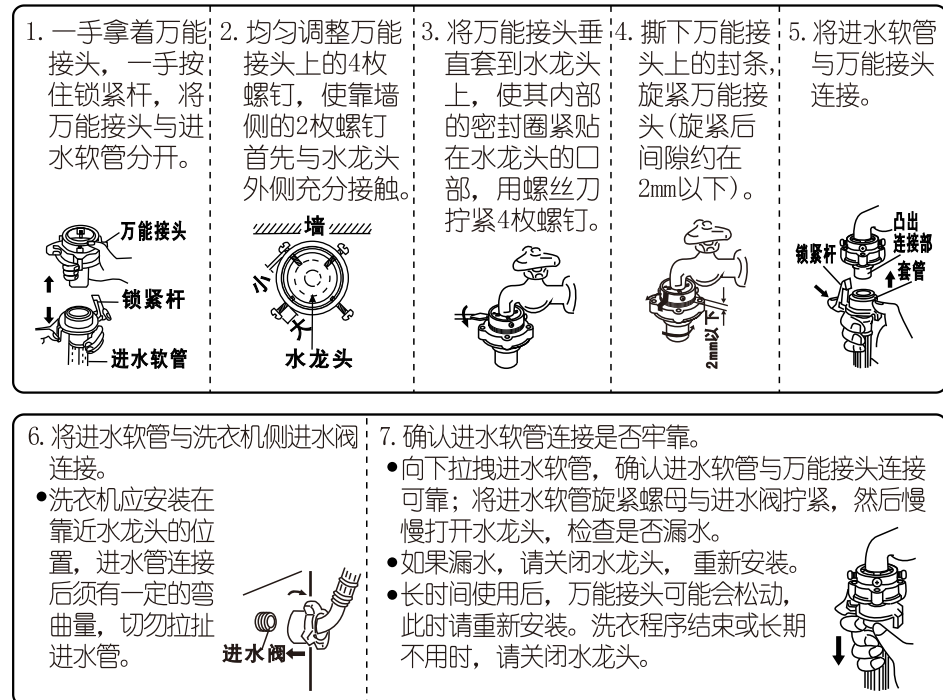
1. 一手拿着万能接头，一手按住锁紧杆，将万能接头与进水软管分开。

万能接头

锁紧杆

进水软管

2. 均匀调整万能接头上的4枚螺钉，使靠墙侧的2枚螺钉首先与水龙头外侧充分接触。

墙

小

大

水龙头

3. 将万能接头垂直套到水龙头上，使其内部的密封圈紧贴在水龙头的口部，用螺丝刀拧紧4枚螺钉。

4. 撕下万能接头上的封条，旋紧万能接头(旋紧后间隙约在2mm以下)。

2mm以下

5. 将进水软管与万能接头连接。

凸出连接部

锁紧杆

套管

6. 将进水软管与洗衣机侧进水阀连接。
•洗衣机应安装在靠近水龙头的位置，进水管连接后须有一定的弯曲量，切勿拉扯进水管。

进水阀

7. 确认进水软管连接是否牢靠。
•向下拉拽进水软管，确认进水软管与万能接头连接可靠；将进水软管旋紧螺母与进水阀拧紧，然后慢慢打开水龙头，检查是否漏水。
•如果漏水，请关闭水龙头，重新安装。
•长时间使用后，万能接头可能会松动，此时请重新安装。洗衣程序结束或长期不用时，请关闭水龙头。